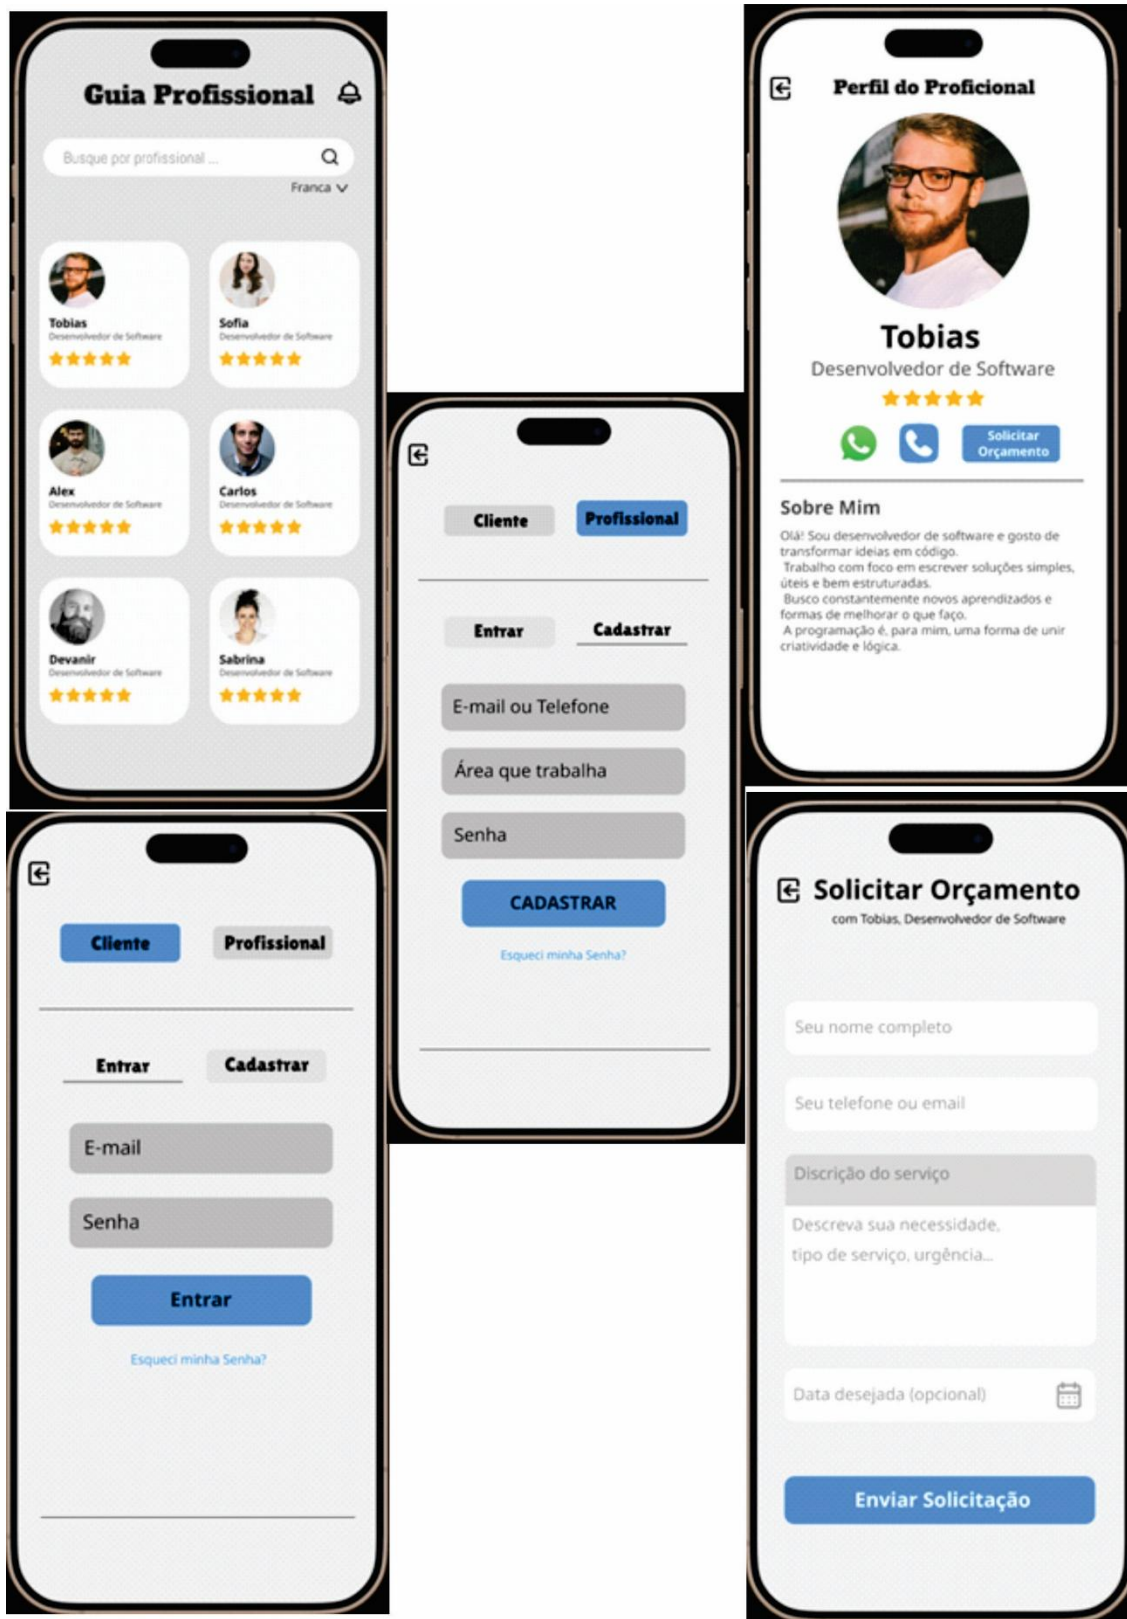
Guia Profissional

Busque por profissional ...

Franca

Tobias
Desenvolvedor de Software

Sofia
Desenvolvedor de Software

Alex
Desenvolvedor de Software

Carlos
Desenvolvedor de Software

Devanir
Desenvolvedor de Software

Sabrina
Desenvolvedor de Software

Cliente

Profissional

Entrar

Cadastrar

E-mail

Senha

Entrar

Esqueci minha Senha?

Cliente

Profissional

Entrar

Cadastrar

E-mail ou Telefone

Área que trabalha

Senha

CADASTRAR

Esqueci minha Senha?

Perfil do Proficional

Tobias

Desenvolvedor de Software

Solicitar Orçamento

Sobre Mim

Olá! Sou desenvolvedor de software e gosto de transformar ideias em código.
Trabalho com foco em escrever soluções simples, úteis e bem estruturadas.
Busco constantemente novos aprendizados e formas de melhorar o que faço.
A programação é, para mim, uma forma de unir criatividade e lógica.

Solicitar Orçamento

com Tobias, Desenvolvedor de Software

Seu nome completo

Seu telefone ou email

Discrição do serviço

Descreva sua necessidade, tipo de serviço, urgência...

Data desejada (opcional)

Enviar Solicitação